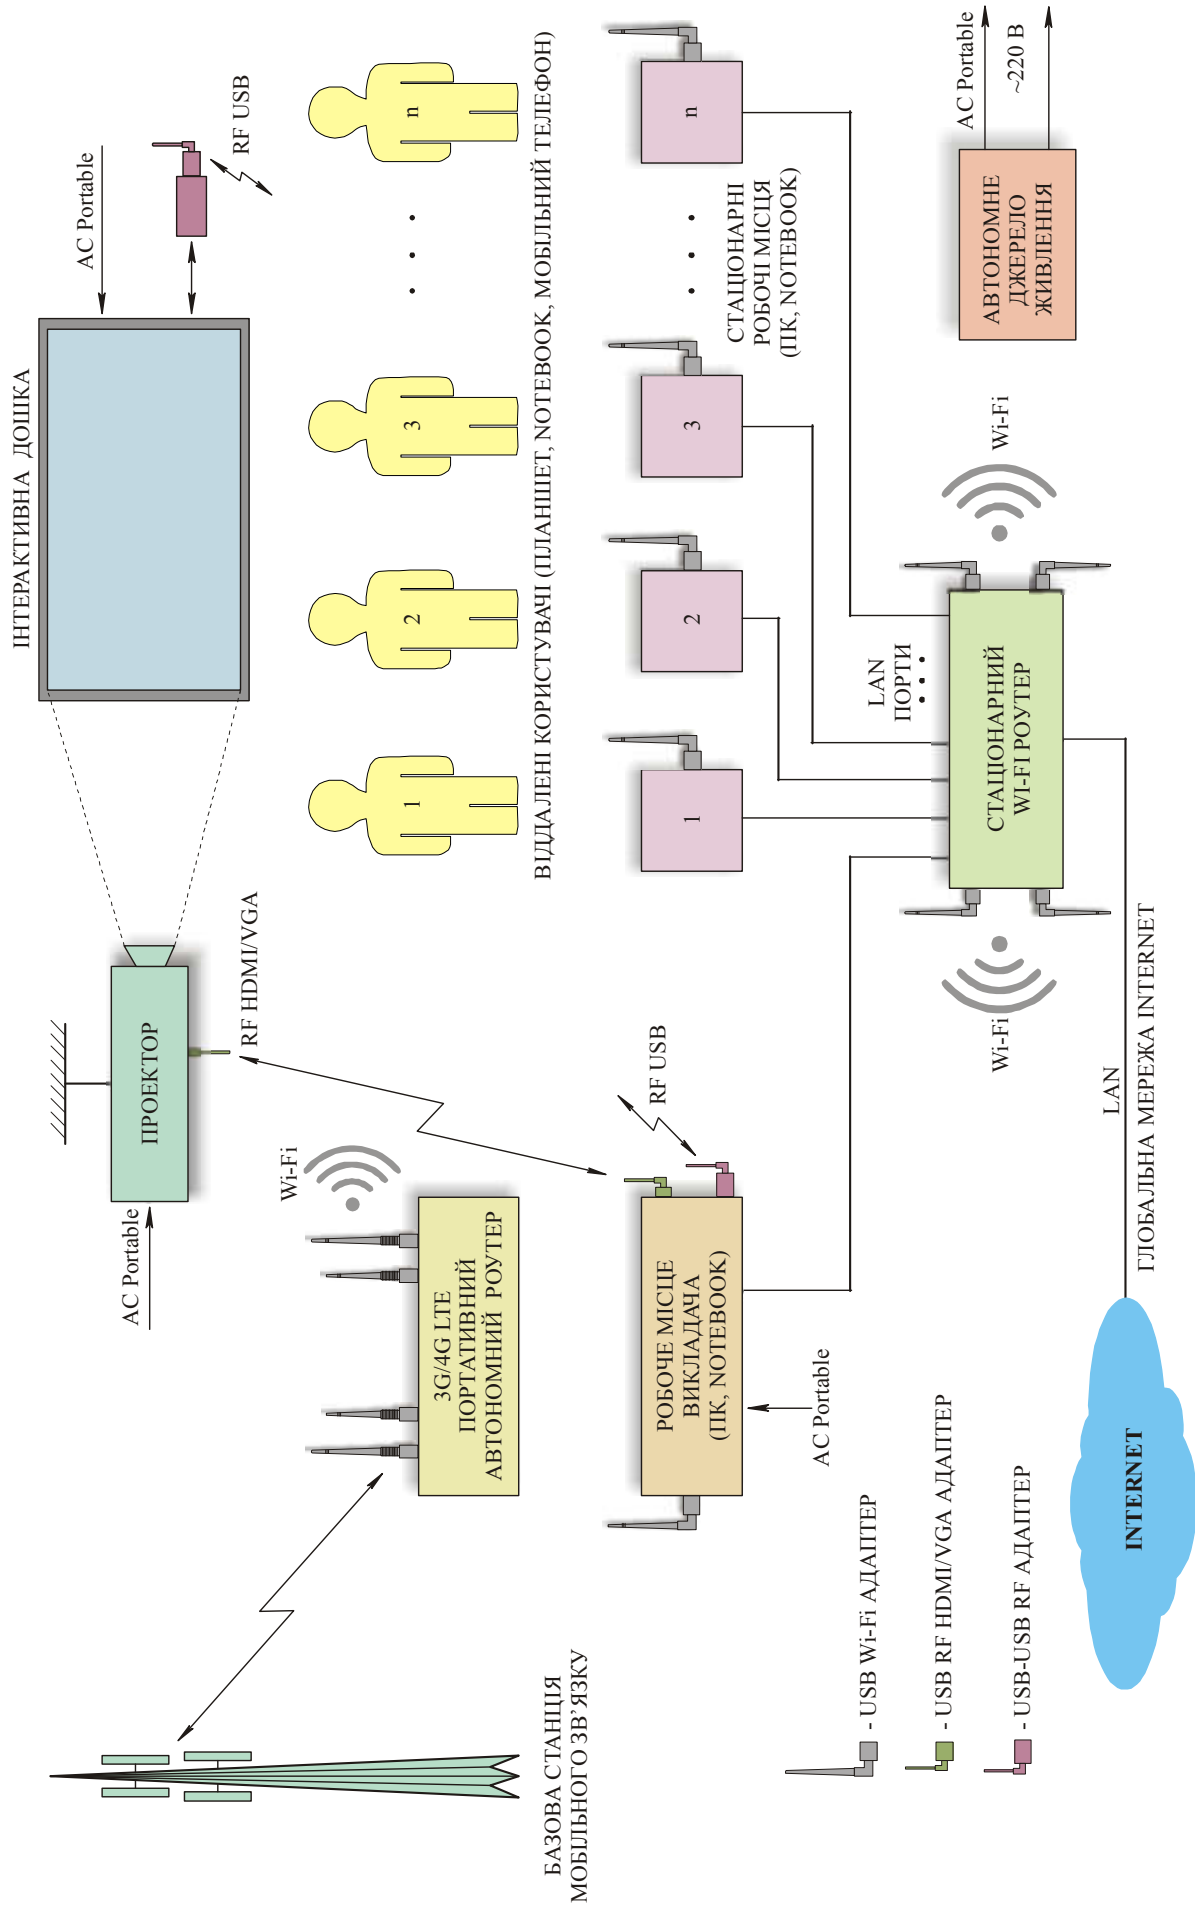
ІНТЕРАКТИВНА ДОШКА

AC Portable

RF USB

ВІДДАЛЕНІ КОРИСТУВАЧІ (ПЛАНШЕТ, NOTEBOOK, МОБІЛЬНИЙ ТЕЛЕФОН)

1

2

3

n

СТАЦІОНАРНІ РОБОЧІ МІСЦЯ (ПК, NOTEBOOK)

AC Portable

~220 В

АВТОНОМНЕ ДЖЕРЕЛО ЖИВЛЕННЯ

Wi-Fi

LAN ПОРТИ

СТАЦІОНАРНИЙ WI-FI РОУТЕР

Wi-Fi

LAN

ГЛОБАЛЬНА МЕРЕЖА INTERNET

INTERNET

ПРОЕКТОР

RF HDMI/VGA

AC Portable

Wi-Fi

3G/4G LTE ПОРТАТИВНИЙ АВТОНОМНИЙ РОУТЕР

RF USB

РОБОЧЕ МІСЦЕ ВИКЛАДАЧА (ПК, NOTEBOOK)

AC Portable

БАЗОВА СТАНЦІЯ МОБІЛЬНОГО ЗВ'ЯЗКУ

- USB Wi-Fi АДАПТЕР

- USB RF HDMI/VGA АДАПТЕР

- USB-USB RF АДАПТЕР